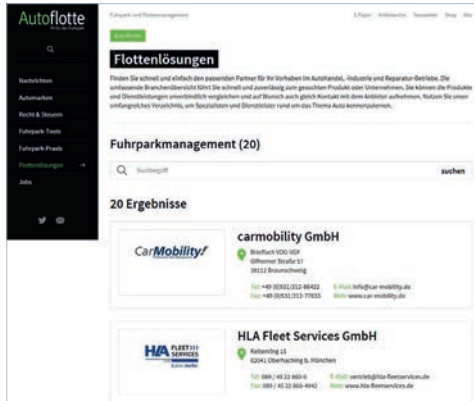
Autoflotte

Nachrichten
Automarken
Recht & Steuern
Fuhrpark-Tools
Fuhrpark-Praxis
Flottenlösungen
Jobs

Fuhrpark und Flottenmanagement

E-Paper Anbieterliste Newsletter Shop Abo

Flottenlösungen

Finden Sie schnell und einfach den passenden Partner für Ihr Vorhaben im Autohandel, -Industrie und Reparatur-Betriebe. Die umfassende Branchenübersicht führt Sie schnell und zuverlässig zum gesuchten Produkt oder Unternehmen. Sie können die Produkte und Dienstleistungen unverbindlich vergleichen und auf Wunsch auch gleich Kontakt mit dem Anbieter aufnehmen. Nutzen Sie unser umfangreiches Verzeichnis, um Spezialisten und Dienstleister rund um das Thema Auto kennenzulernen.

Fuhrparkmanagement (20)

Suchbegriff

suchen

20 Ergebnisse

CarMobility!

carmobility GmbH

Briefach VDO-VDF
Gifhorner Straße 57
38112 Braunschweig

Tel: +49 (0)531/212-88422
Fax: +49 (0)531/212-77655
E-Mail: info@car-mobility.de
Web: www.car-mobility.de

HLA FLEET SERVICES

HLA Fleet Services GmbH

Kellerring 15
82041 Oberhaching b. München

Tel: 089 / 45 22 660-0
Fax: 089 / 45 22 660-4942
E-Mail: vertrieb@hla-fleetservices.de
Web: www.hla-fleetservices.de